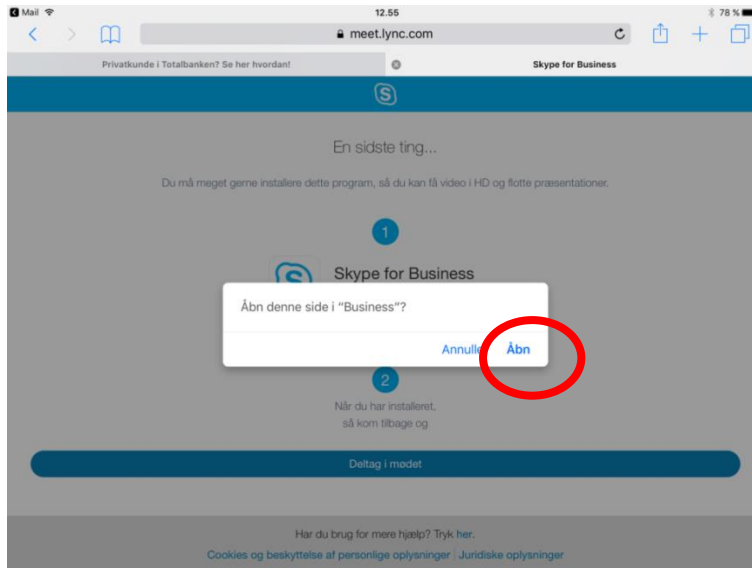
Mail 12.55 78 %

meet.lync.com

Privatkunde i Totalbanken? Se her hvordan!

Skype for Business

En sidste ting...

Du må meget gerne installere dette program, så du kan få video i HD og flotte præsentationer.

1

Skype for Business

Åbn denne side i "Business"?

Annuller Åbn

2

Når du har installeret, så kom tilbage og

Deltag i mødet

Har du brug for mere hjælp? Tryk her.

Cookies og beskyttelse af personlige oplysninger | Juridiske oplysninger